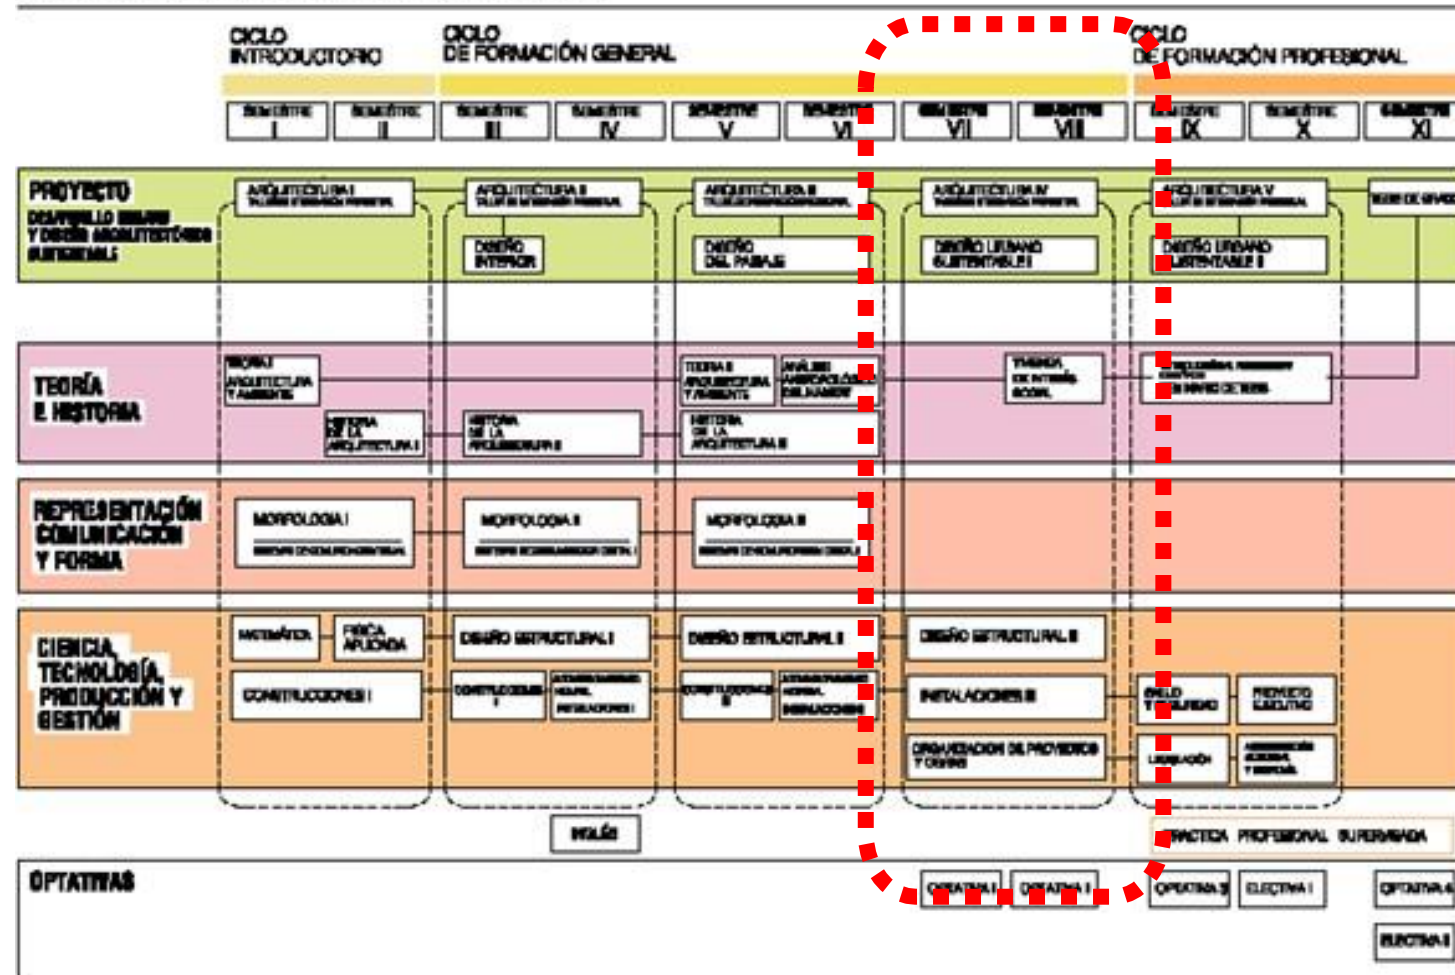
CICLO INTRODUCTORIO

CICLO DE FORMACIÓN GENERAL

CICLO DE FORMACIÓN PROFESIONAL

SEMESTRE I | SEMESTRE II | SEMESTRE III | SEMESTRE IV | SEMESTRE V | SEMESTRE VI | SEMESTRE VII | SEMESTRE VIII | SEMESTRE IX | SEMESTRE X | SEMESTRE XI

PROYECTO
DESARROLLO URBANO Y DISEÑO ARQUITECTÓNICO SUSTENTABLE

ARQUITECTURA I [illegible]

ARQUITECTURA II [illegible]

DISEÑO INTERIOR

ARQUITECTURA III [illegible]

DISEÑO DEL PAISAJE

ARQUITECTURA IV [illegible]

DISEÑO URBANO SUSTENTABLE I

ARQUITECTURA V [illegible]

DISEÑO URBANO SUSTENTABLE II

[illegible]

TEORÍA E HISTORIA

TEORÍA I ARQUITECTURA Y AMBIENTE

HISTORIA DE LA ARQUITECTURA I

HISTORIA DE LA ARQUITECTURA II

TEORÍA II ARQUITECTURA Y AMBIENTE

ANÁLISIS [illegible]

HISTORIA DE LA ARQUITECTURA III

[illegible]

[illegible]

REPRESENTACIÓN COMUNICACIÓN Y FORMA

MORFOLOGÍA I

MORFOLOGÍA II

MORFOLOGÍA III

CIENCIA, TECNOLOGÍA, PRODUCCIÓN Y GESTIÓN

MATEMÁTICA

FÍSICA APLICADA

CONSTRUCCIONES I

DISEÑO ESTRUCTURAL I

CONSTRUCCIONES II

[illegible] INSTALACIONES I

DISEÑO ESTRUCTURAL II

CONSTRUCCIONES III

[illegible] INSTALACIONES

DISEÑO ESTRUCTURAL III

INSTALACIONES III

ORGANIZACIÓN DE PROYECTOS Y OBRAS

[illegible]

PROYECTO EJECUTIVO

LEGISLACIÓN

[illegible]

INGLÉS

PRÁCTICA PROFESIONAL SUPERVISADA

OPTATIVAS

OPTATIVA I

OPTATIVA II

OPTATIVA 3

ELECTIVA I

OPTATIVA 4

ELECTIVA II